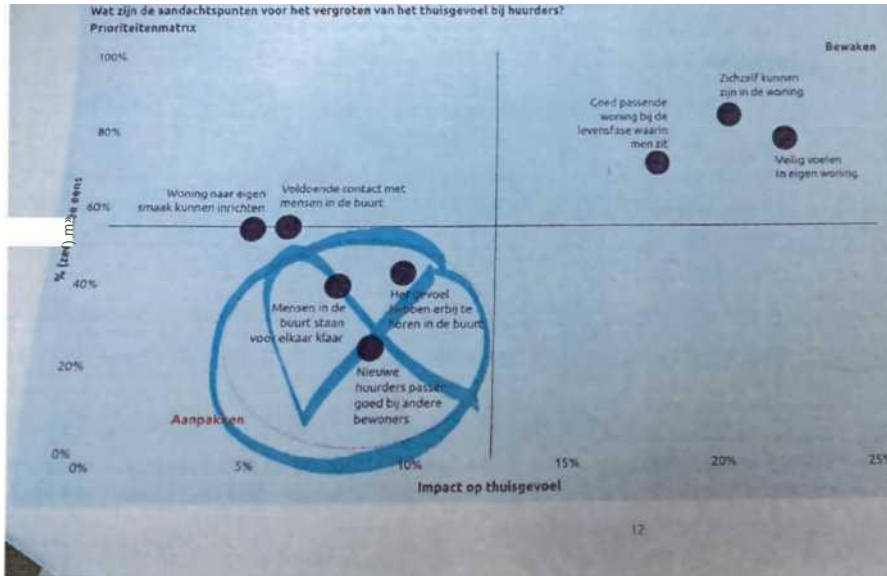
Wat zijn de aandachtspunten voor het vergroten van het thuisgevoel bij huurders?
Prioriteitenmatrix

Bewaken

100%
80%
60%
40%
20%
0%

% (zeer) m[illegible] eens

Zichzelf kunnen zijn in de woning

Goed passende woning bij de levensfase waarin men zit

Veilig voelen in eigen woning

Woning naar eigen smaak kunnen inrichten

Voldoende contact met mensen in de buurt

Mensen in de buurt staan voor elkaar klaar

Het gevoel hebben erbij te horen in de buurt

Nieuwe huurders passen goed bij andere bewoners

Aanpakken

0%
5%
10%
15%
20%
25%

Impact op thuisgevoel

12